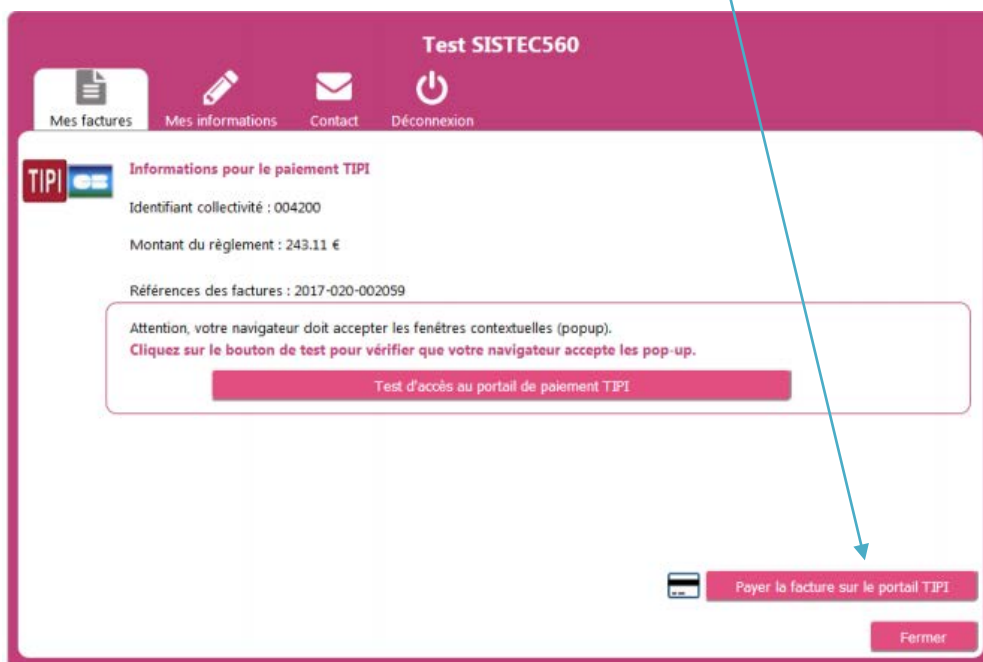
Test SISTEC560

Mes factures
Mes informations
Contact
Déconnexion

TIPI CB

Informations pour le paiement TIPI

Identifiant collectivité : 004200

Montant du règlement : 243.11 €

Références des factures : 2017-020-002059

Attention, votre navigateur doit accepter les fenêtres contextuelles (popup).
Cliquez sur le bouton de test pour vérifier que votre navigateur accepte les pop-up.

Test d'accès au portail de paiement TIPI

Payer la facture sur le portail TIPI

Fermer